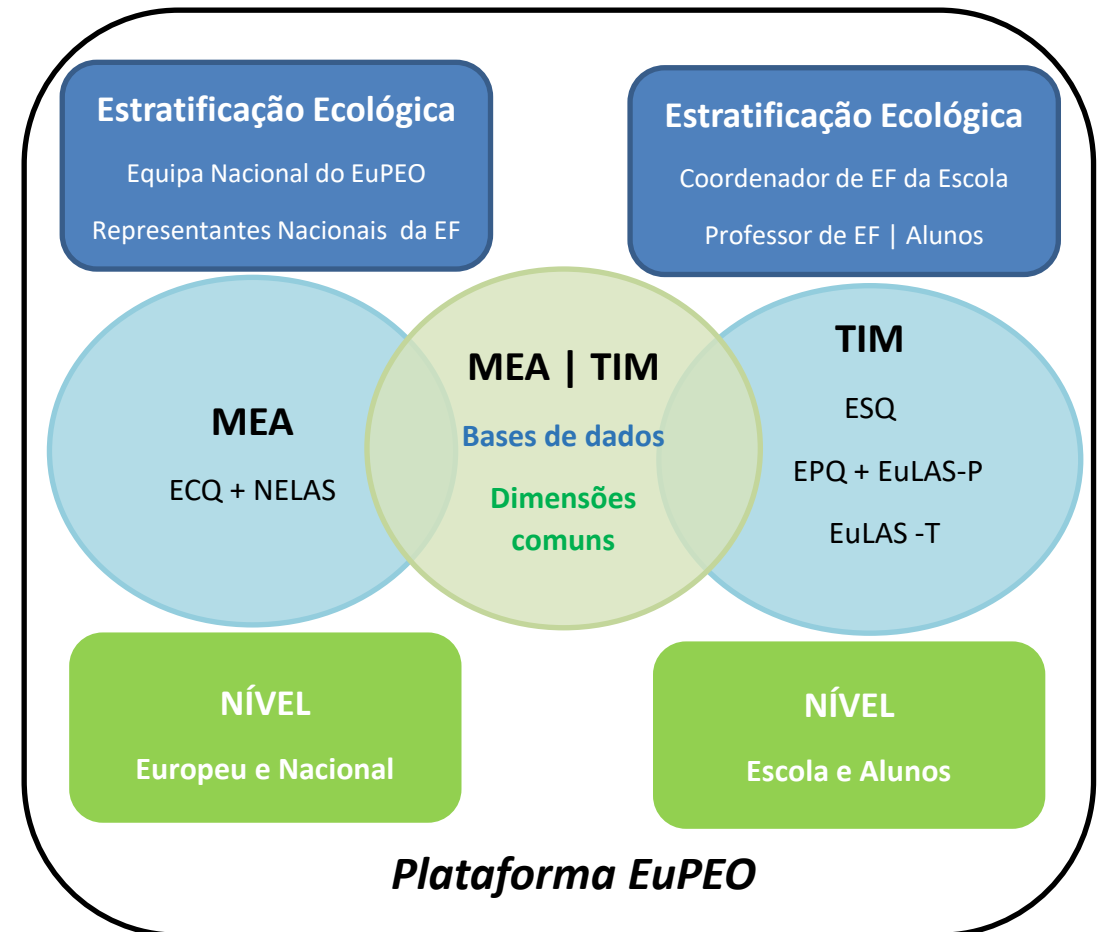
Estratificação Ecológica

Equipa Nacional do EuPEO

Representantes Nacionais da EF

Estratificação Ecológica

Coordenador de EF da Escola

Professor de EF | Alunos

MEA

ECQ + NELAS

MEA | TIM

Bases de dados

Dimensões comuns

TIM

ESQ

EPQ + EuLAS-P

EuLAS -T

NÍVEL

Europeu e Nacional

NÍVEL

Escola e Alunos

Plataforma EuPEO